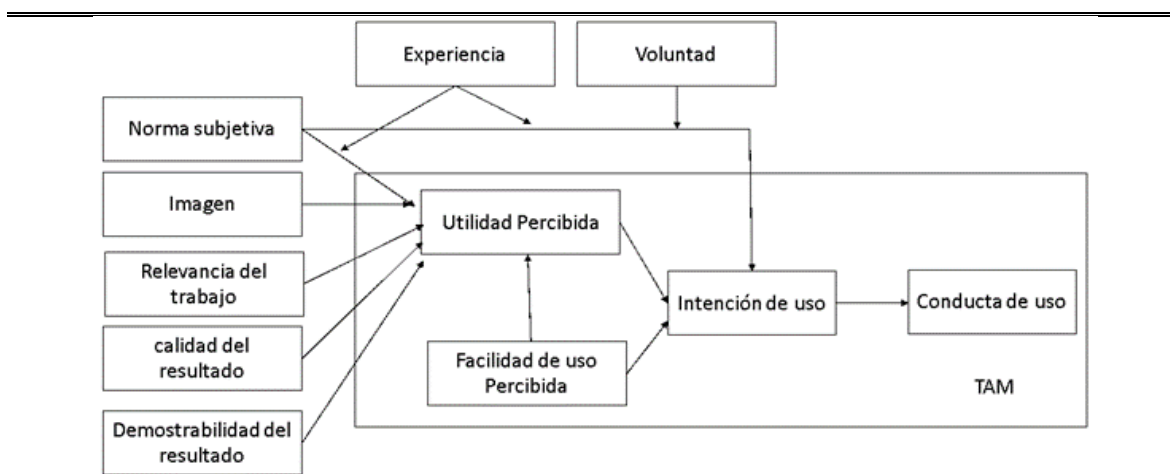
Experiencia

Voluntad

Norma subjetiva

Imagen

Relevancia del trabajo

calidad del resultado

Demostrabilidad del resultado

Utilidad Percibida

Facilidad de uso Percibida

Intención de uso

Conducta de uso

TAM